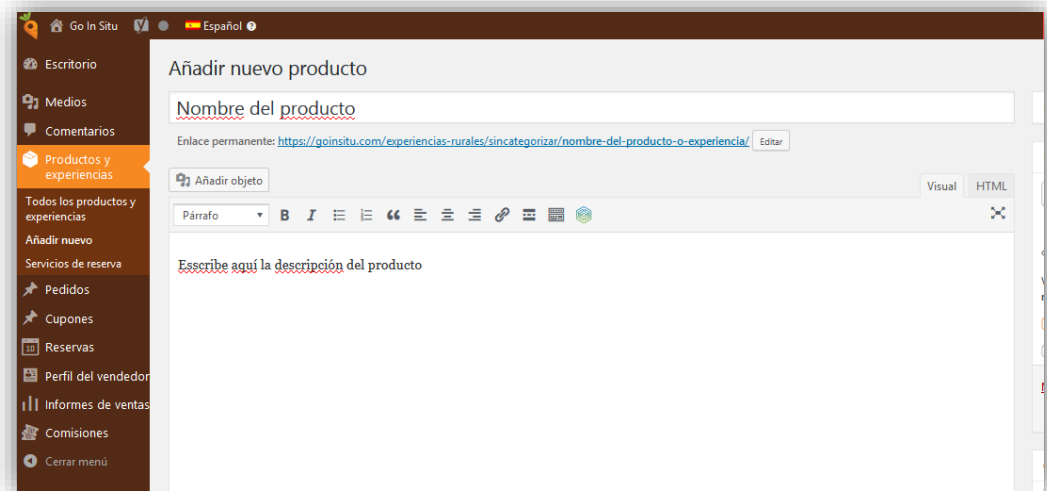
Go In Situ Español

Escritorio
Medios
Comentarios
Productos y experiencias
Todos los productos y experiencias
Añadir nuevo
Servicios de reserva
Pedidos
Cupones
10 Reservas
Perfil del vendedor
Informes de ventas
Comisiones
Cerrar menú

Añadir nuevo producto

Nombre del producto

Enlace permanente: https://goinsitu.com/experiencias-rurales/sincategorizar/nombre-del-producto-o-experiencia/ Editar

Añadir objeto

Visual HTML

Párrafo

Escribe aquí la descripción del producto